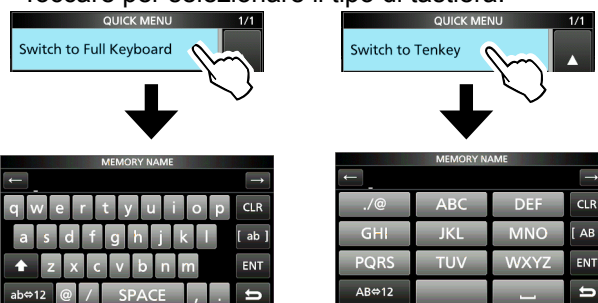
Toccare per selezionare il tipo di tastiera.

QUICK MENU 1/1
Switch to Full Keyboard

QUICK MENU 1/1
Switch to Tenkey

MEMORY NAME
←
→
q w e r t y u i o p CLR
a s d f g h j k l [ ab ]
z x c v b n m ENT
ab⇔12 @ / SPACE , .

MEMORY NAME
←
→
./@ ABC DEF CLR
GHI JKL MNO [ AB
PQRS TUV WXYZ ENT
AB⇔12